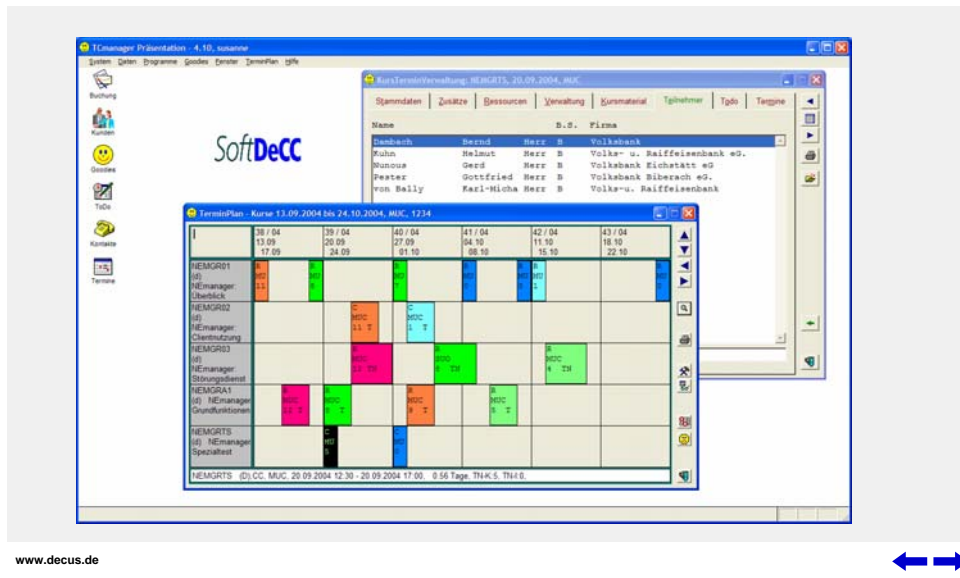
TCmanager Präsentation - 4.10, susanne

System Daten Programme Goodies Fenster TerminPlan Hilfe

Buchung

Kunden

Goodies

ToDo

Kontakte

Termine

SoftDeCC

KursTerminVerwaltung: NEMGRTS, 20.09.2004, MUC

Stammdaten | Zusätze | Ressourcen | Verwaltung | Kursmaterial | Teilnehmer | Todo | Termine

| Name | | B.S. | Firma |
|---|---|---|---|
| Dambach | Bernd Herr | B | Volksbank |
| Kuhn | Helmut Herr | B | Volks- u. Raiffeisenbank eG. |
| Nuncus | Gerd Herr | B | Volksbank Eichstätt eG |
| Pester | Gottfried Herr | B | Volksbank Biberach eG. |
| von Bally | Karl-Micha Herr | B | Volks-u. Raiffeisenbank |

TerminPlan - Kurse 13.09.2004 bis 24.10.2004, MUC, 1234

| | 38 / 04 13.09 17.09 | 39 / 04 20.09 24.09 | 40 / 04 27.09 01.10 | 41 / 04 04.10 08.10 | 42 / 04 11.10 15.10 | 43 / 04 18.10 22.10 |
|---|---|---|---|---|---|---|
| NEMGR01 (d) NEmanager: Überblick | B MU 11 | B MU 5 | B MU 7 | B MU | B MU 1 | B MU |
| NEMGR02 (d) NEmanager: Clientnutzung | | C MUC 11 T | MUC 1 T | | | |
| NEMGR03 (d) NEmanager: Störungsdienst | | B MUC 13 TN | B MUC 6 TN | | B MUC 4 TN | |
| NEMGRA1 (d) NEmanager: Grundfunktionen | B MUC 12 T | B MUC 9 T | B MUC 8 T | B MUC 5 T | | |
| NEMGRTS (d) NEmanager: Spezialtest | | C MU 5 | MU | | | |

NEMGRTS (D):CC, MUC, 20.09.2004 12:30 - 20.09.2004 17:00, 0.56 Tage, TN-K:5, TN-I:0,

www.decus.de